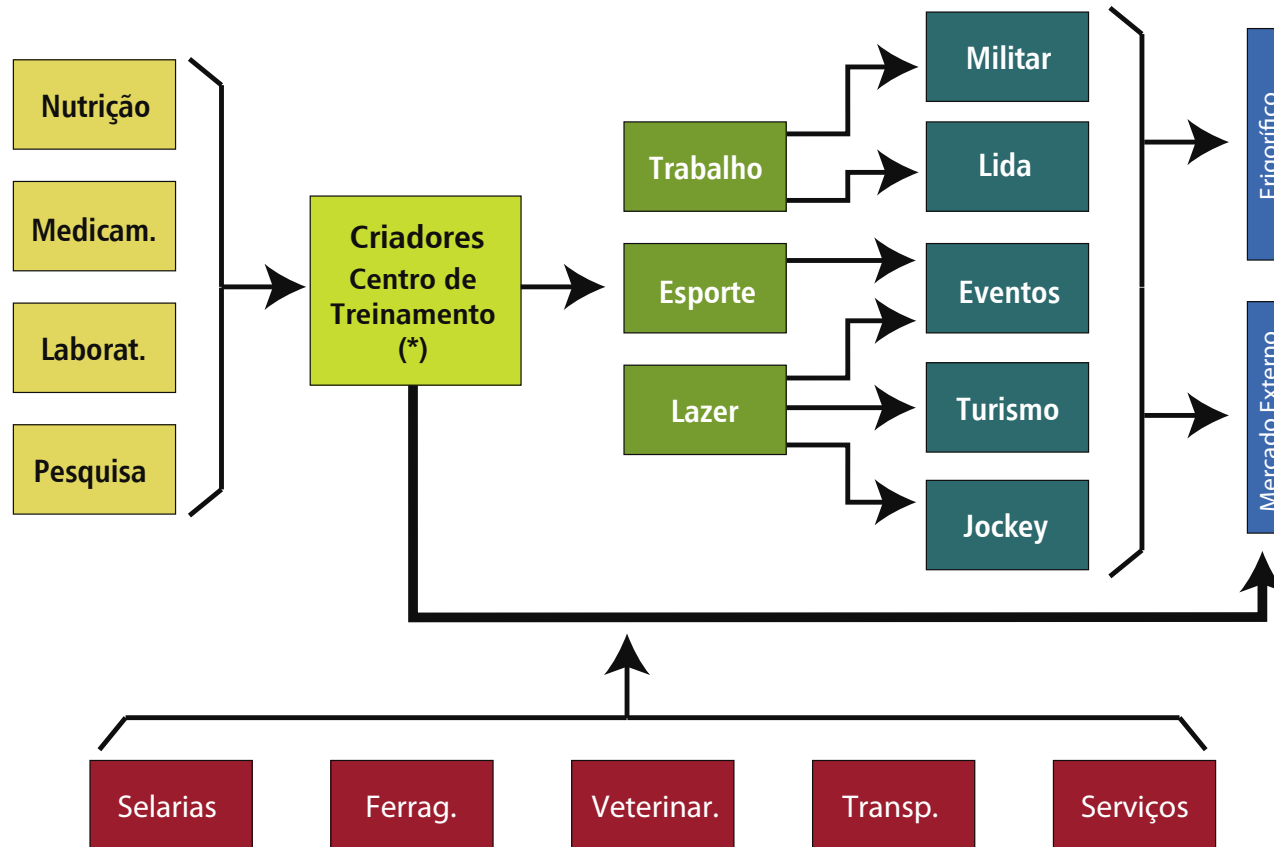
Nutrição

Medicam.

Laborat.

Pesquisa

Criadores
Centro de Treinamento
(*)

Trabalho

Esporte

Lazer

Militar

Lida

Eventos

Turismo

Jockey

Frigorífico

Mercado Externo

Selarias

Ferrag.

Veterinar.

Transp.

Serviços